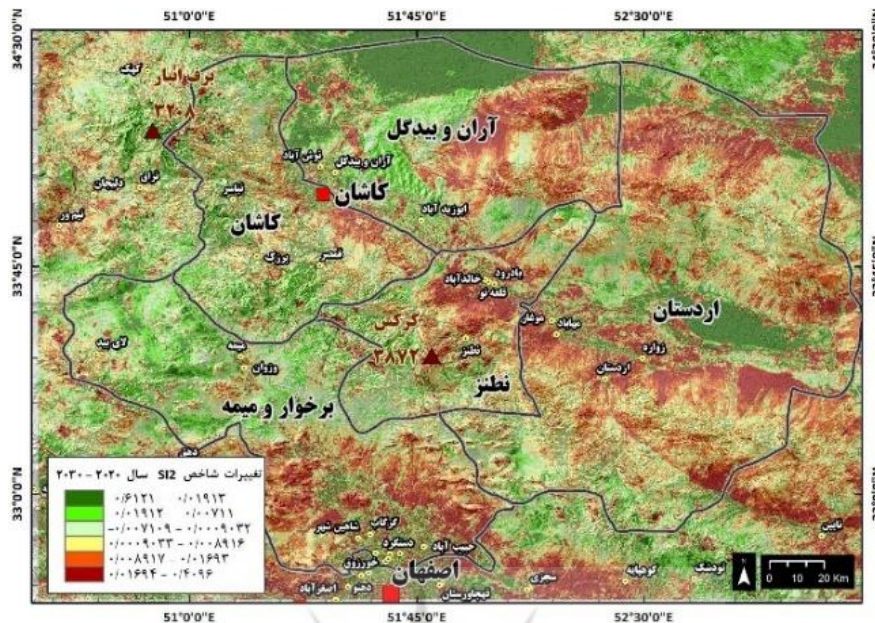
51°0'0"E
51°45'0"E
52°30'0"E
34°30'0"N
33°45'0"N
33°0'0"N
51°0'0"E
51°45'0"E
52°30'0"E

برف انبار
۳۲۰۸
قهرود
نراق
دلیجان
نیم ور
نیاسر
نوش آباد
آران و بیدگل
آران و بیدگل
کاشان
کاشان
ابوزید آباد
برزک
قمصر
بادرود
خالدآباد
قلعه نو
کرکس
۳۸۷۲
طرق
نطنز
نطنز
عمادآباد
زواره
اردستان
اردستان
لای بید
میمه
وزوان
برخوار و میمه
دهق
شاهین شهر
گرگاب
دستگرد
حبیب آباد
خورزوق
اصفهان
دولت آباد
دهنو
سجزی
کوهپایه
نیک آباد
تودشک
نایین

تغییرات شاخص SI2 سال ۲۰۲۰-۲۰۳۰
۰/۱۹۱۳ - ۰/۶۱۲۱
۰/۰۷۱۱ - ۰/۱۹۱۲
-۰/۰۰۹۰۳۲ - -۰/۰۰۷۱۰۹
-۰/۰۸۹۱۶ - -۰/۰۰۹۰۳۳
-۰/۱۶۹۳ - -۰/۰۸۹۱۷
-۰/۴۰۹۶ - -۰/۱۶۹۴

0 10 20 Km